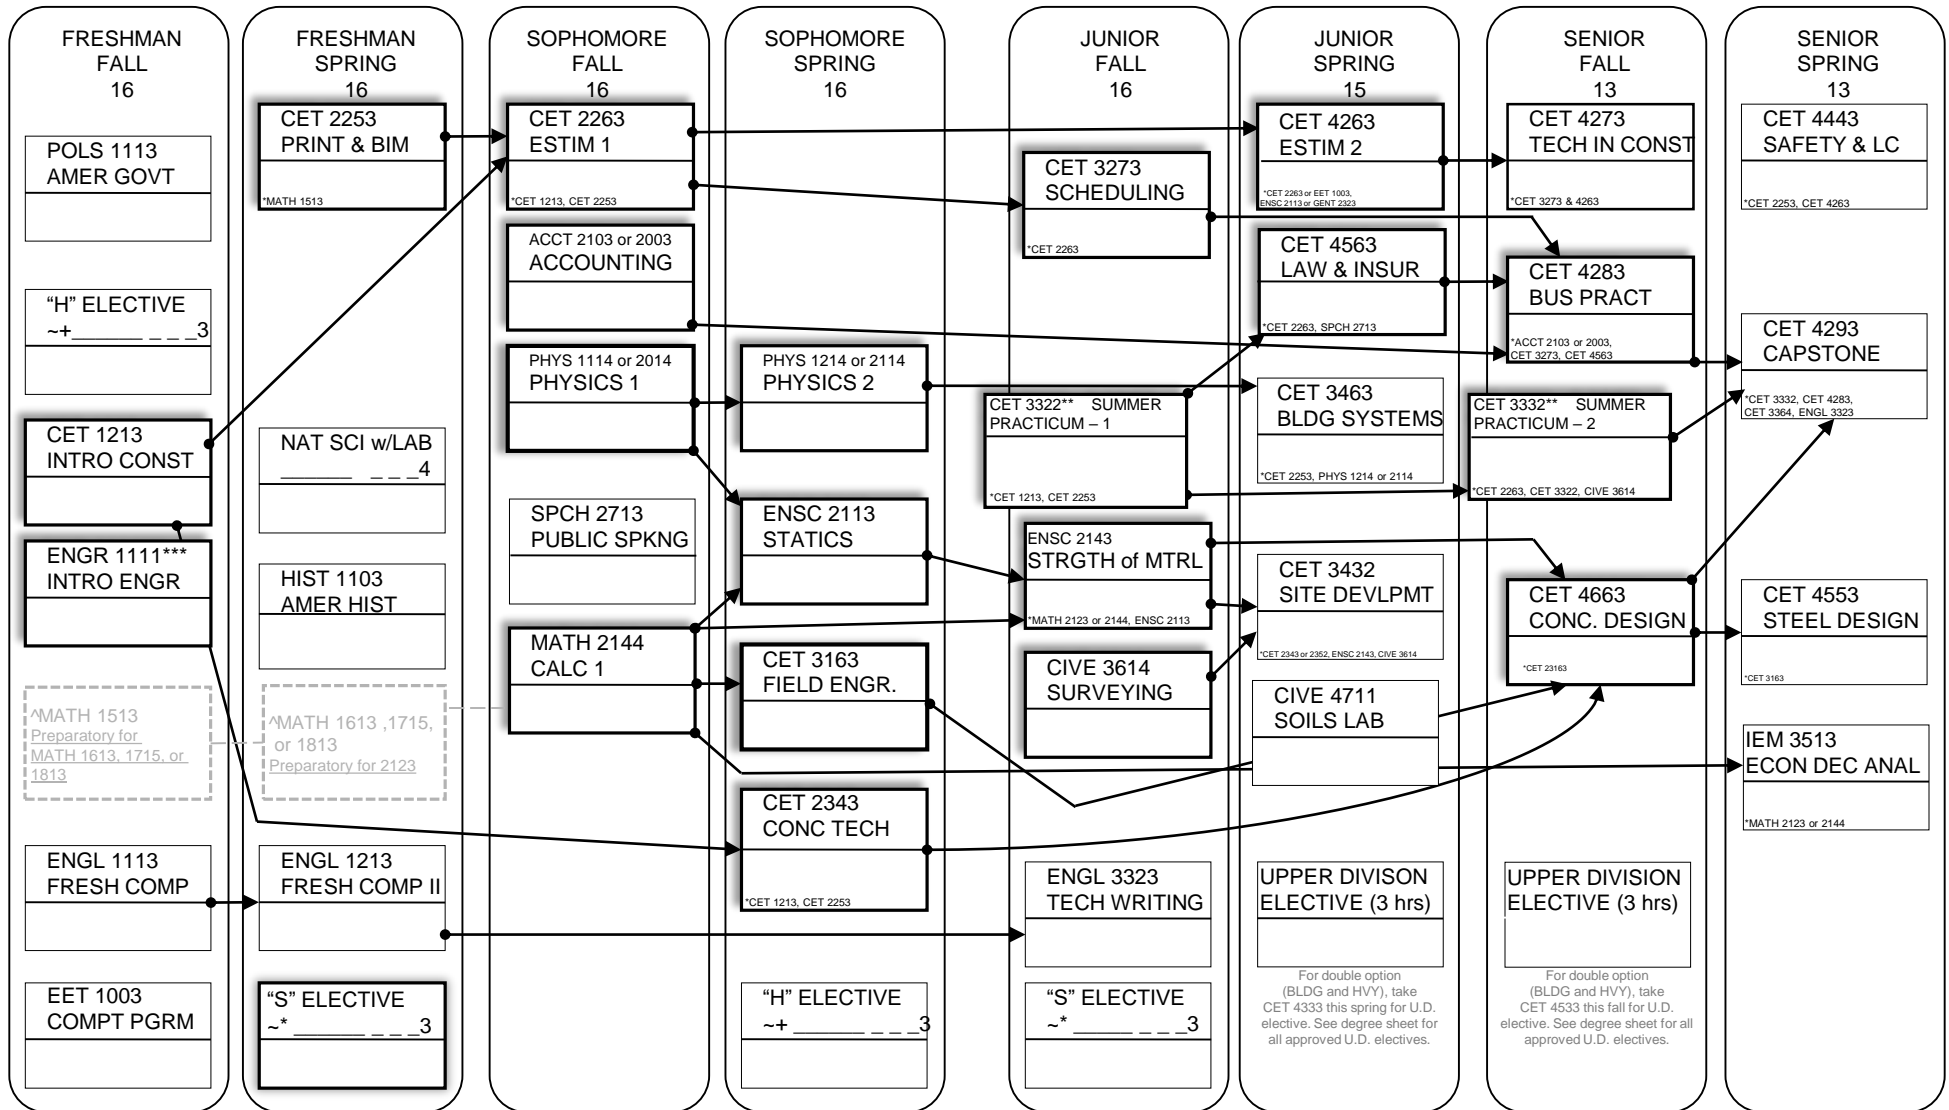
FRESHMAN FALL 16

POLS 1113 AMER GOVT

"H" ELECTIVE ~+______ _ _ _3

CET 1213 INTRO CONST

ENGR 1111*** INTRO ENGR

^MATH 1513 Preparatory for MATH 1613, 1715, or 1813

ENGL 1113 FRESH COMP

EET 1003 COMPT PGRM

FRESHMAN SPRING 16

CET 2253 PRINT & BIM
*MATH 1513

NAT SCI w/LAB ______ _ _ _4

HIST 1103 AMER HIST

^MATH 1613 ,1715, or 1813 Preparatory for 2123

ENGL 1213 FRESH COMP II

"S" ELECTIVE ~* ______ _ _ _3

SOPHOMORE FALL 16

CET 2263 ESTIM 1
*CET 1213, CET 2253

ACCT 2103 or 2003 ACCOUNTING

PHYS 1114 or 2014 PHYSICS 1

SPCH 2713 PUBLIC SPKNG

MATH 2144 CALC 1

SOPHOMORE SPRING 16

PHYS 1214 or 2114 PHYSICS 2

ENSC 2113 STATICS

CET 3163 FIELD ENGR.

CET 2343 CONC TECH
*CET 1213, CET 2253

"H" ELECTIVE ~+ ______ _ _ _3

JUNIOR FALL 16

CET 3273 SCHEDULING
*CET 2263

CET 3322** SUMMER PRACTICUM – 1
*CET 1213, CET 2253

ENSC 2143 STRGTH of MTRL
*MATH 2123 or 2144, ENSC 2113

CIVE 3614 SURVEYING

ENGL 3323 TECH WRITING

"S" ELECTIVE ~* ______ _ _ _3

JUNIOR SPRING 15

CET 4263 ESTIM 2
*CET 2263 or EET 1003, ENSC 2113 or GENT 2323

CET 4563 LAW & INSUR
*CET 2263, SPCH 2713

CET 3463 BLDG SYSTEMS
*CET 2253, PHYS 1214 or 2114

CET 3432 SITE DEVLPMT
*CET 2343 or 2352, ENSC 2143, CIVE 3614

CIVE 4711 SOILS LAB

UPPER DIVISON ELECTIVE (3 hrs)

For double option (BLDG and HVY), take CET 4333 this spring for U.D. elective. See degree sheet for all approved U.D. electives.

SENIOR FALL 13

CET 4273 TECH IN CONST
*CET 3273 & 4263

CET 4283 BUS PRACT
*ACCT 2103 or 2003, CET 3273, CET 4563

CET 3332** SUMMER PRACTICUM – 2
*CET 2263, CET 3322, CIVE 3614

CET 4663 CONC. DESIGN
*CET 23163

UPPER DIVISION ELECTIVE (3 hrs)

For double option (BLDG and HVY), take CET 4533 this fall for U.D. elective. See degree sheet for all approved U.D. electives.

SENIOR SPRING 13

CET 4443 SAFETY & LC
*CET 2253, CET 4263

CET 4293 CAPSTONE
*CET 3332, CET 4283, CET 3364, ENGL 3323

CET 4553 STEEL DESIGN
*CET 3163

IEM 3513 ECON DEC ANAL
*MATH 2123 or 2144